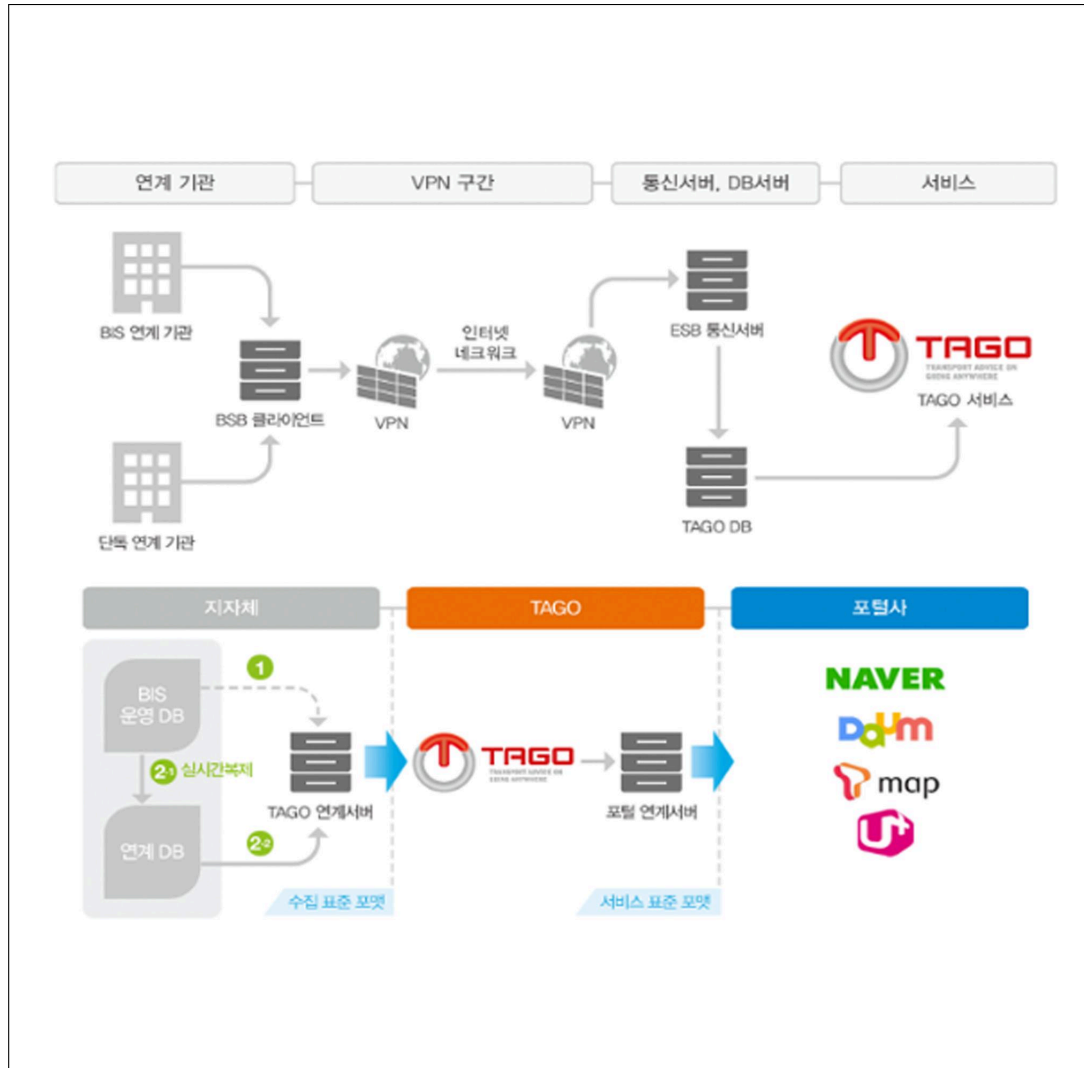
연계 기관

VPN 구간

통신서버, DB서버

서비스

BIS 연계 기관

BSB 클라이언트

VPN

인터넷 네트워크

VPN

ESB 통신서버

TAGO
TRANSPORT ADVICE ON GOING ANYWHERE

TAGO 서비스

TAGO DB

단독 연계 기관

지자체

TAGO

포털사

BIS 운영 DB

1

2-1 실시간복제

연계 DB

2-2

TAGO 연계서버

수집 표준 포맷

TAGO
TRANSPORT ADVICE ON GOING ANYWHERE

포털 연계서버

서비스 표준 포맷

NAVER

Daum

T map

U+